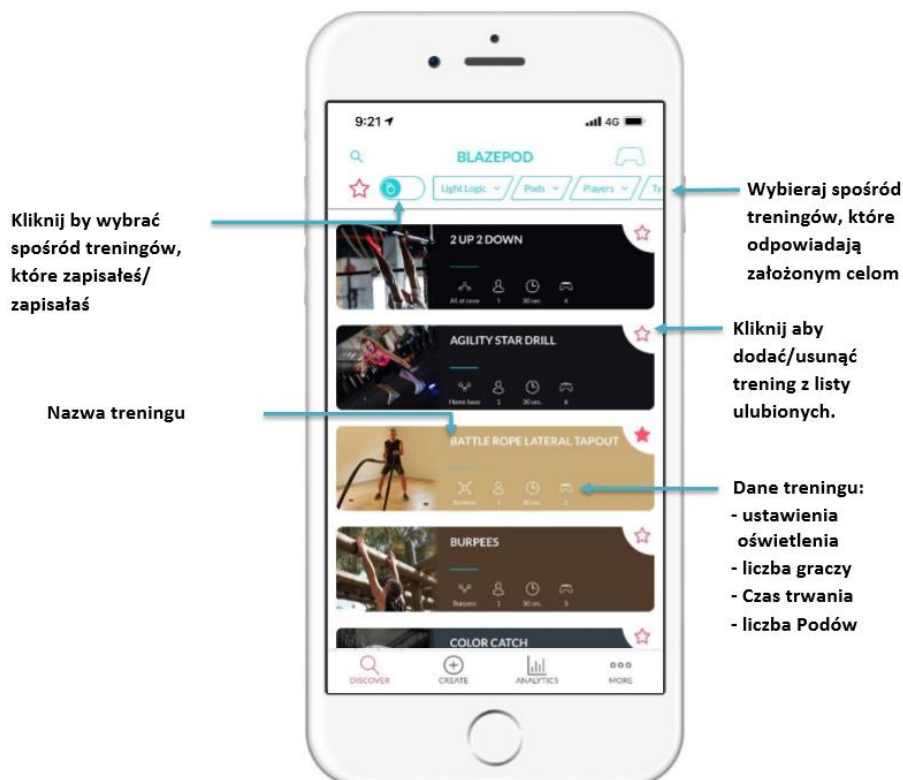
9:21

4G

BLAZEPOD

Light Logic

Pods

Players

Ty

Kliknij by wybrać spośród treningów, które zapisałeś/ zapisałaś

Wybieraj spośród treningów, które odpowiadają założonym celom

2 UP 2 DOWN

All at once 1 30 sec. 4

AGILITY STAR DRILL

Home base 1 30 sec. 6

Kliknij aby dodać/usunąć trening z listy ulubionych.

Nazwa treningu

BATTLE ROPE LATERAL TAPOUT

Random 1 30 sec. 2

Dane treningu:
- ustawienia oświetlenia
- liczba graczy
- Czas trwania
- liczba Podów

BURPEES

Burpees 1 30 sec. 3

COLOR CATCH

DISCOVER

CREATE

ANALYTICS

MORE